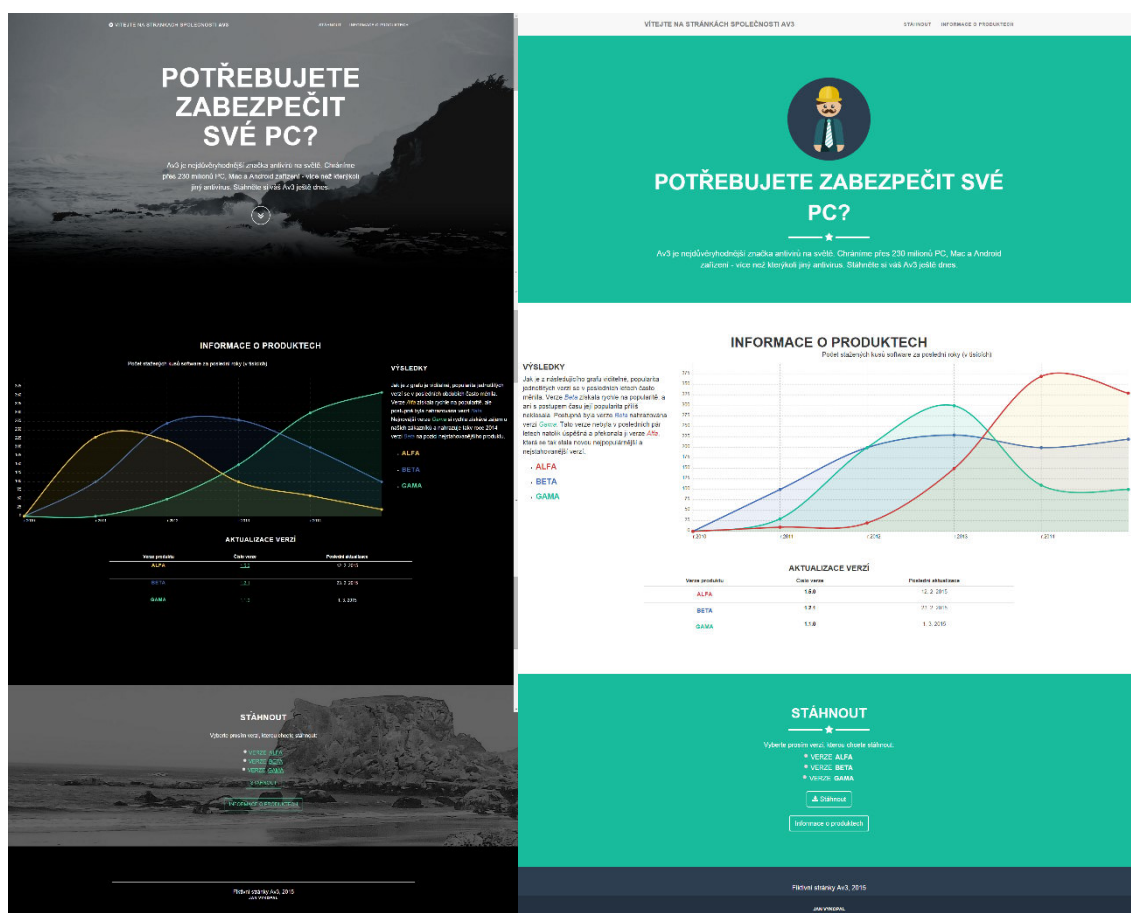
VÍTEJTE NA STRÁNKÁCH SPOLEČNOSTI AV3 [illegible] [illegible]

POTŘEBUJETE ZABEZPEČIT SVÉ PC?

Av3 je nejdůvěryhodnější značka antivirů na světě. Chráníme přes 230 milionů PC, Mac a Android zařízení - více než kterýkoli jiný antivirus. Stáhněte si váš Av3 ještě dnes.

INFORMACE O PRODUKTECH

Počet stažených kusů software za poslední roky (v tisících)

VÝSLEDKY

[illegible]

ALFA
BETA
GAMA

AKTUALIZACE VERZÍ

| Verze produktu | Číslo verze | Poslední aktualizace |
|---|---|---|
| ALFA | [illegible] | 12. 2. 2015 |
| BETA | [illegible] | 23. 2. 2015 |
| GAMA | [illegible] | 1. 3. 2015 |

STÁHNOUT

Vyberte prosím verzi, kterou chcete stáhnout:

VERZE ALFA
VERZE BETA
VERZE GAMA

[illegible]

INFORMACE O PRODUKTECH

Fiktivní stránky Av3, 2015
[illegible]

VÍTEJTE NA STRÁNKÁCH SPOLEČNOSTI AV3 STÁHNOUT INFORMACE O PRODUKTECH

POTŘEBUJETE ZABEZPEČIT SVÉ PC?

Av3 je nejdůvěryhodnější značka antivirů na světě. Chráníme přes 230 milionů PC, Mac a Android zařízení - více než kterýkoli jiný antivirus. Stáhněte si váš Av3 ještě dnes.

INFORMACE O PRODUKTECH

Počet stažených kusů software za poslední roky (v tisících)

VÝSLEDKY

Jak je z následujícího grafu viditelné, popularita jednotlivých verzí se v posledních letech často měnila. Verze Beta získala rychle na popularitě a ani s postupem času její popularita příliš neklesala. Postupně byla verze Beta nahrazována verzí Gama. Tato verze nebyla v posledních pár letech nakolik úspěšná a překonala ji verze Alfa, která se tak stala novou nejpopulárnější a nejstahovanější verzí.

ALFA
BETA
GAMA

r.2010 r.2011 r.2012 r.2013 r.2014

AKTUALIZACE VERZÍ

| Verze produktu | Číslo verze | Poslední aktualizace |
|---|---|---|
| ALFA | 1.5.0 | 12. 2. 2015 |
| BETA | 1.2.1 | 23. 2. 2015 |
| GAMA | 1.1.0 | 1. 3. 2015 |

STÁHNOUT

Vyberte prosím verzi, kterou chcete stáhnout:

VERZE ALFA
VERZE BETA
VERZE GAMA

Stáhnout

Informace o produktech

Fiktivní stránky Av3, 2015
JAN VYHNÁL